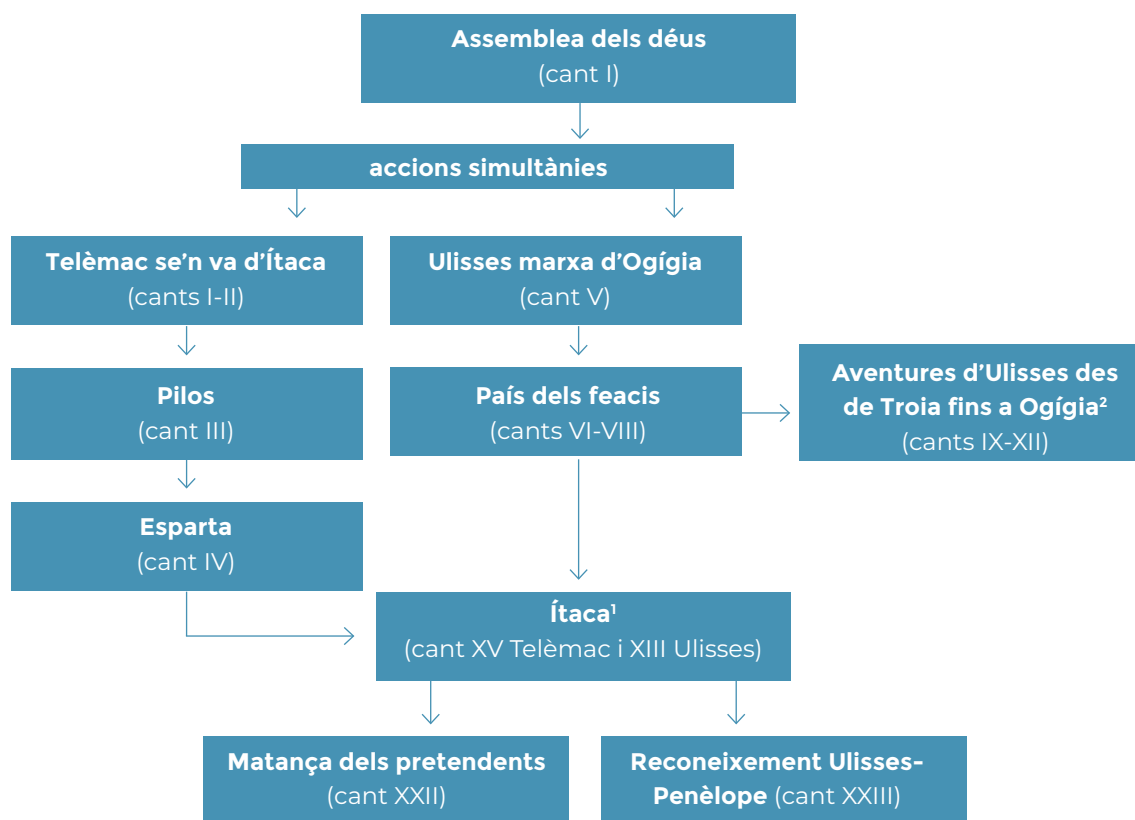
Assemblea dels déus
(cant I)

accions simultànies

Telèmac se'n va d'Ítaca
(cants I-II)

Ulisses marxa d'Ogígia
(cant V)

Pilos
(cant III)

País dels feacis
(cants VI-VIII)

Aventures d'Ulisses des de Troia fins a Ogígia²
(cants IX-XII)

Esparta
(cant IV)

Ítaca¹
(cant XV Telèmac i XIII Ulisses)

Matança dels pretendents
(cant XXII)

Reconeixement Ulisses-Penèlope (cant XXIII)